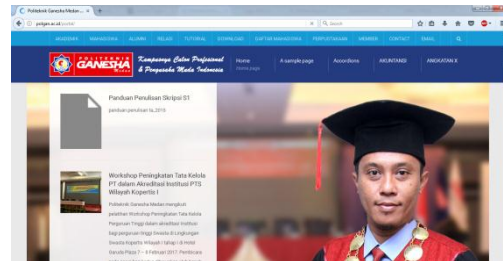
Politeknik Ganesha Medan ... ×

polgan.ac.id/portal/

Search

AKADEMIK MAHASISWA ALUMNI RELASI TUTORIAL DOWNLOAD DAFTAR MAHASISWA PERPUSTAKAAN MEMBER CONTACT EMAIL

POLITEKNIK GANESHA Medan

Kampusnya Calon Profesional & Pengusaha Muda Indonesia

Home
Home page

A sample page

Accordions

AKUNTANSI

ANGKATAN X

Panduan Penulisan Skripsi S1

panduan penulisan ta, 2016

Workshop Peningkatan Tata Kelola PT dalam Akreditasi Institusi PTS Wilayah Kopertis I

Politeknik Ganesha Medan mengikuti pelatihan Workshop Peningkatan Tata Kelola Perguruan Tinggi dalam akreditasi Institusi bagi perguruan tinggi Swasta di Lingkungan Swasta Kopertis Wilayah I tahap I di Hotel Garuda Plaza 7 – 8 Februari 2017. Pembicara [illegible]